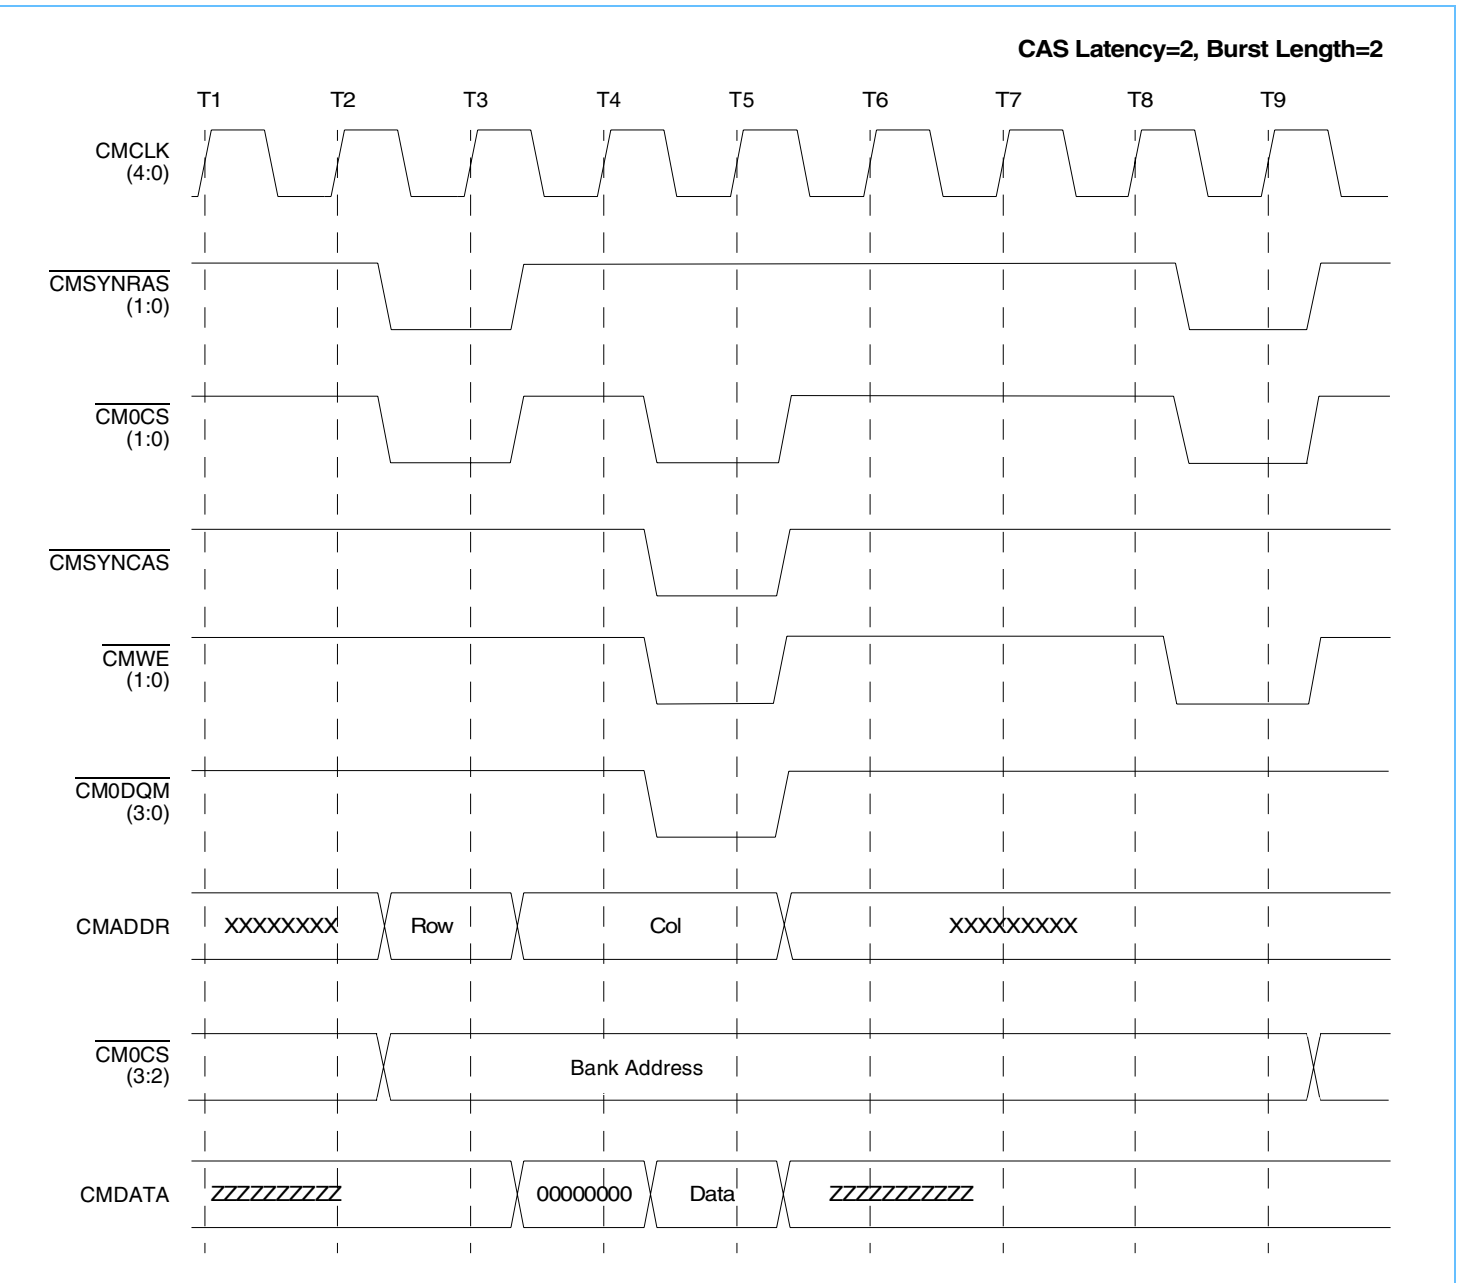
CAS Latency=2, Burst Length=2

T1 T2 T3 T4 T5 T6 T7 T8 T9

CMCLK
(4:0)

$\overline{\text{CMSYNRAS}}$
(1:0)

$\overline{\text{CM0CS}}$
(1:0)

$\overline{\text{CMSYNCAS}}$

$\overline{\text{CMWE}}$
(1:0)

$\overline{\text{CM0DQM}}$
(3:0)

CMADDR
XXXXXXXX Row Col XXXXXXXXX

$\overline{\text{CM0CS}}$
(3:2)
Bank Address

CMDATA
ZZZZZZZZZ 00000000 Data ZZZZZZZZZZZ